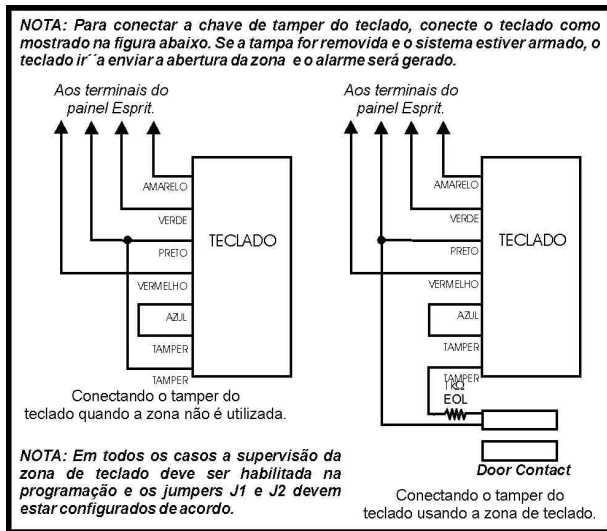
NOTA: Para conectar a chave de tamper do teclado, conecte o teclado como mostrado na figura abaixo. Se a tampa for removida e o sistema estiver armado, o teclado ir´´a enviar a abertura da zona e o alarme será gerado.

Aos terminais do painel Esprit.

AMARELO
VERDE
PRETO
VERMELHO
AZUL
TAMPER
TAMPER

TECLADO

Conectando o tamper do teclado quando a zona não é utilizada.

Aos terminais do painel Esprit.

AMARELO
VERDE
PRETO
VERMELHO
AZUL
TAMPER
TAMPER

TECLADO

1KΩ
EOL

Door Contact

Conectando o tamper do teclado usando a zona de teclado.

NOTA: Em todos os casos a supervisão da zona de teclado deve ser habilitada na programação e os jumpers J1 e J2 devem estar configurados de acordo.